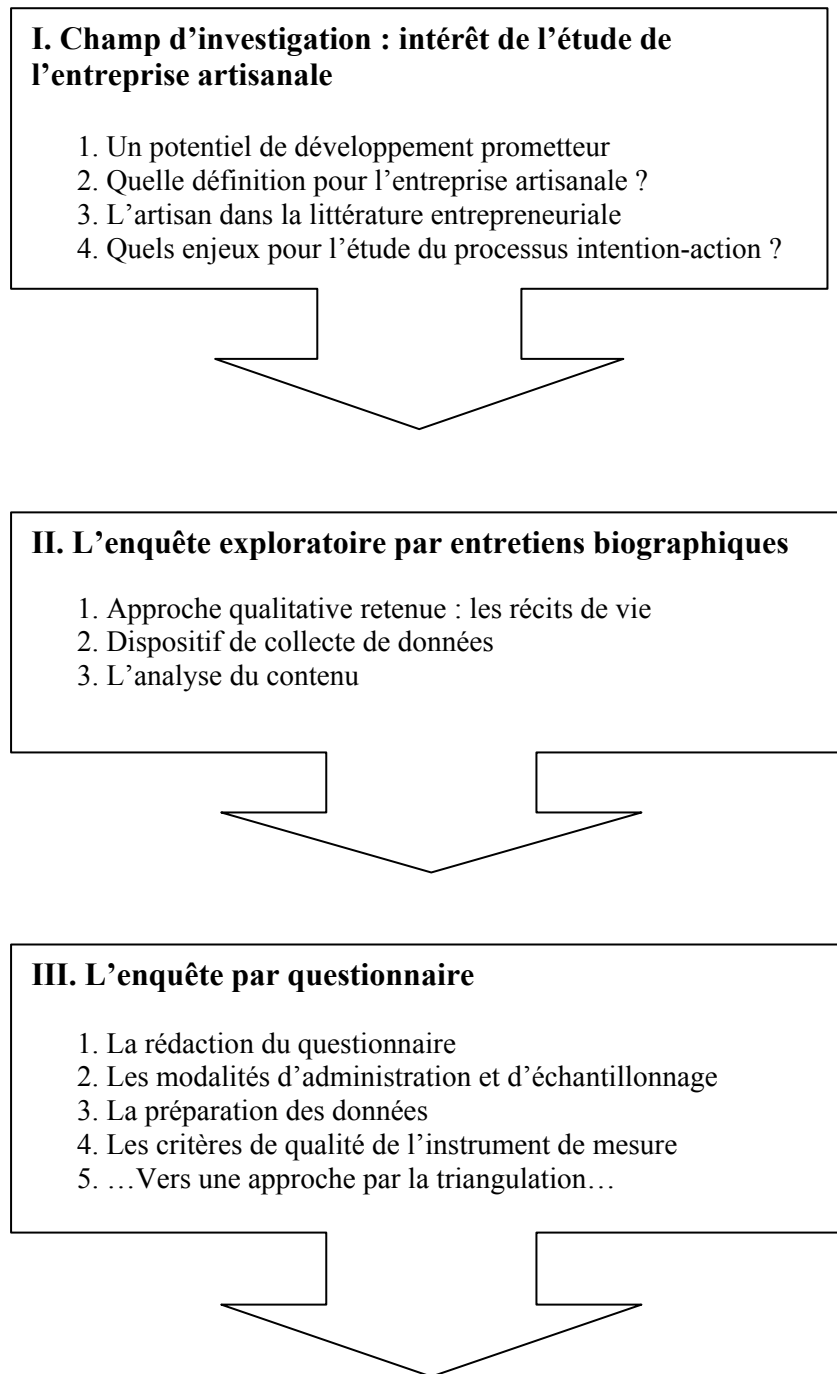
I. Champ d’investigation : intérêt de l’étude de l’entreprise artisanale

1. Un potentiel de développement prometteur
2. Quelle définition pour l’entreprise artisanale ?
3. L’artisan dans la littérature entrepreneuriale
4. Quels enjeux pour l’étude du processus intention-action ?

II. L’enquête exploratoire par entretiens biographiques

1. Approche qualitative retenue : les récits de vie
2. Dispositif de collecte de données
3. L’analyse du contenu

III. L’enquête par questionnaire

1. La rédaction du questionnaire
2. Les modalités d’administration et d’échantillonnage
3. La préparation des données
4. Les critères de qualité de l’instrument de mesure
5. …Vers une approche par la triangulation…